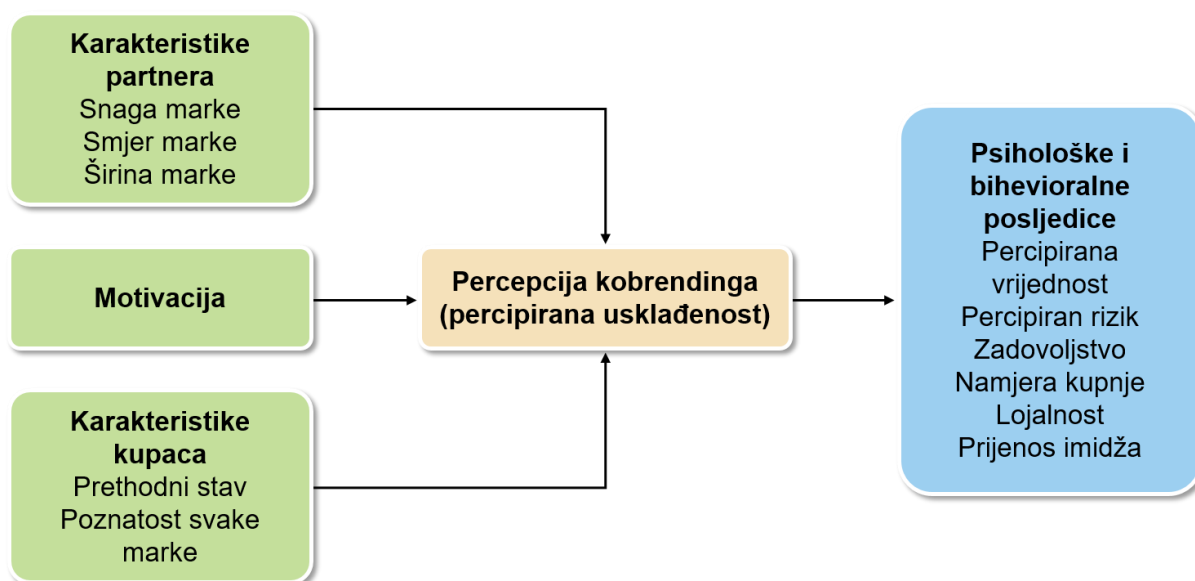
**Karakteristike partnera**
Snaga marke
Smjer marke
Širina marke

**Motivacija**

**Karakteristike kupaca**
Prethodni stav
Poznatost svake marke

**Percepcija kobrendinga (percipirana usklađenost)**

**Psihološke i bihevioralne posljedice**
Percipirana vrijednost
Percipiran rizik
Zadovoljstvo
Namjera kupnje
Lojalnost
Prijenos imidža